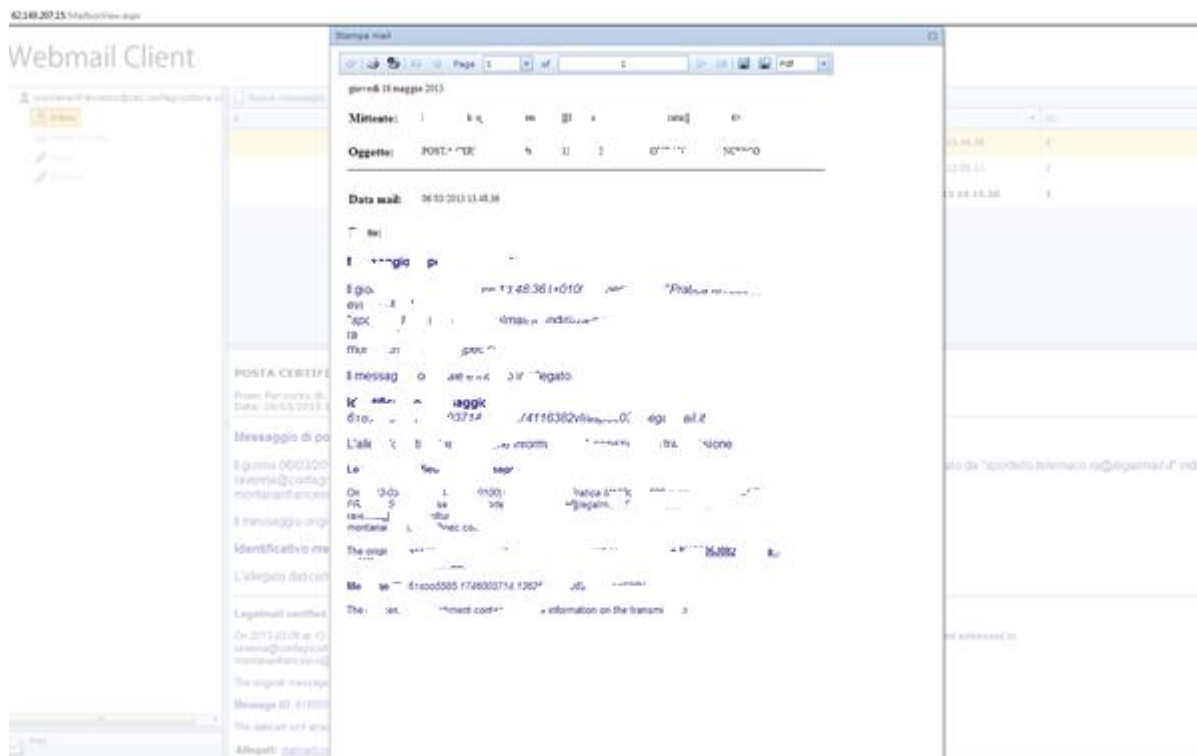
62.149.207.15/MailboxView.aspx

Webmail Client

Stampa mail

Page 1 of 1

giovedì 16 maggio 2013

Mittente: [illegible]

Oggetto: POSTA CERT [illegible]

Data mail: 06/03/2013 13.48.36

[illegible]

Il messaggio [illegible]

Il gio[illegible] 13:48:36 +010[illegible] "Pratica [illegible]

Il messag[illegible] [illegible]egato.

Id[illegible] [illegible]aggio

L'alle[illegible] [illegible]ione

The origi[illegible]

Me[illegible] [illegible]

The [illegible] information on the transmi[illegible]

POSTA CERTIF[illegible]

Il messaggio di po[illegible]

Identificativo me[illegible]

L'allegato daticert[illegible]

Legalmail certified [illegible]

The original message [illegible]

Message ID: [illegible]

The daticert.xml attac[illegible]

Allegati: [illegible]

Inbox

13.48.36

to da "spoleto.telematico@legalmail.it" ind

addressed to